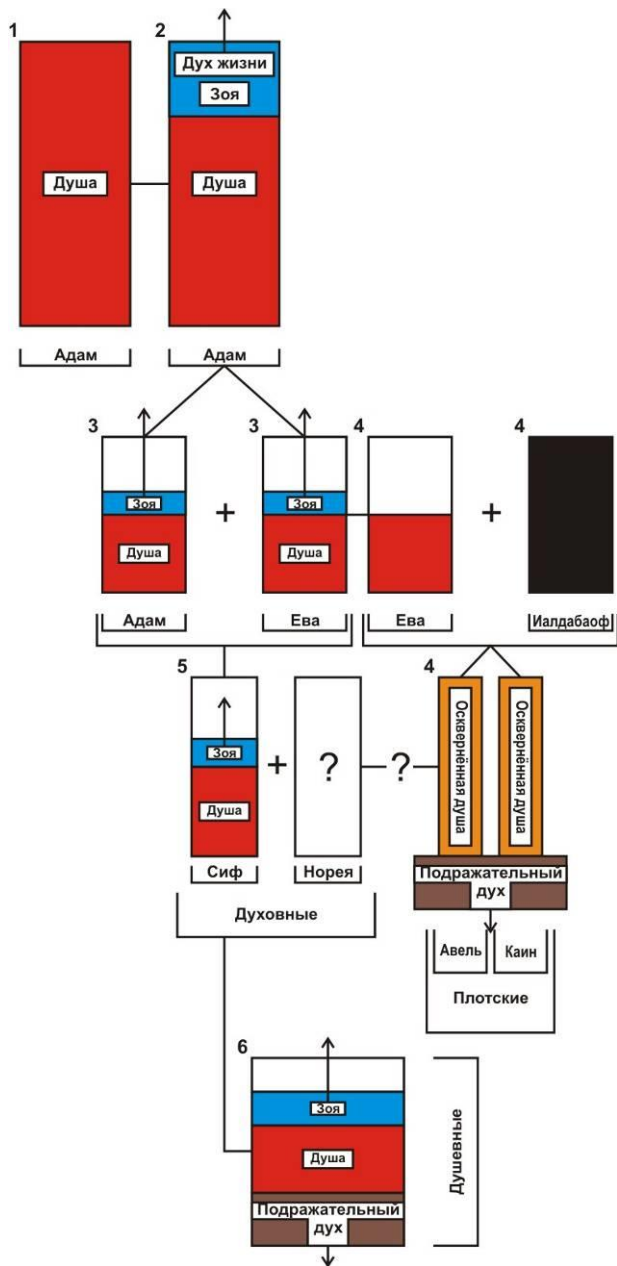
1

Душа

Адам

2

Дух жизни

Зоя

Душа

Адам

3

Зоя

Душа

Адам

+

3

Зоя

Душа

Ева

4

Ева

+

4

Иалдабаоф

5

Зоя

Душа

Сиф

+

?

Норея

?

4

Осквернённая душа

Осквернённая душа

Подражательный дух

Авель

Каин

Плотские

Духовные

6

Зоя

Душа

Подражательный дух

Душевные